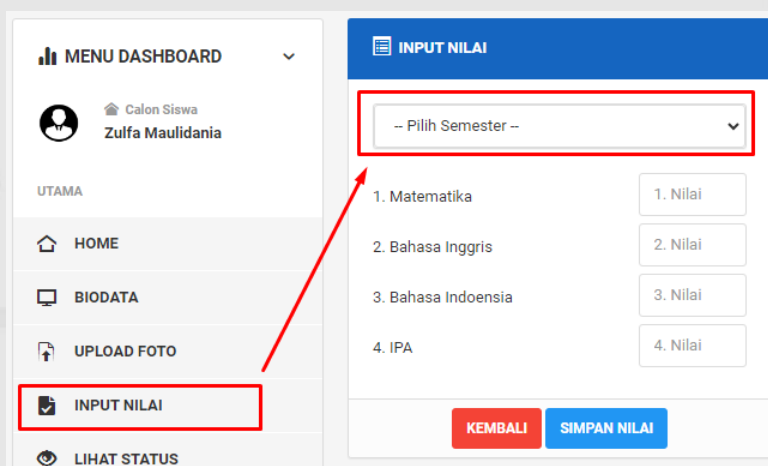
MENU DASHBOARD

Calon Siswa
Zulfa Maulidania

UTAMA

HOME

BIODATA

UPLOAD FOTO

INPUT NILAI

LIHAT STATUS

INPUT NILAI

-- Pilih Semester --

1. Matematika 1. Nilai

2. Bahasa Inggris 2. Nilai

3. Bahasa Indoensia 3. Nilai

4. IPA 4. Nilai

KEMBALI SIMPAN NILAI